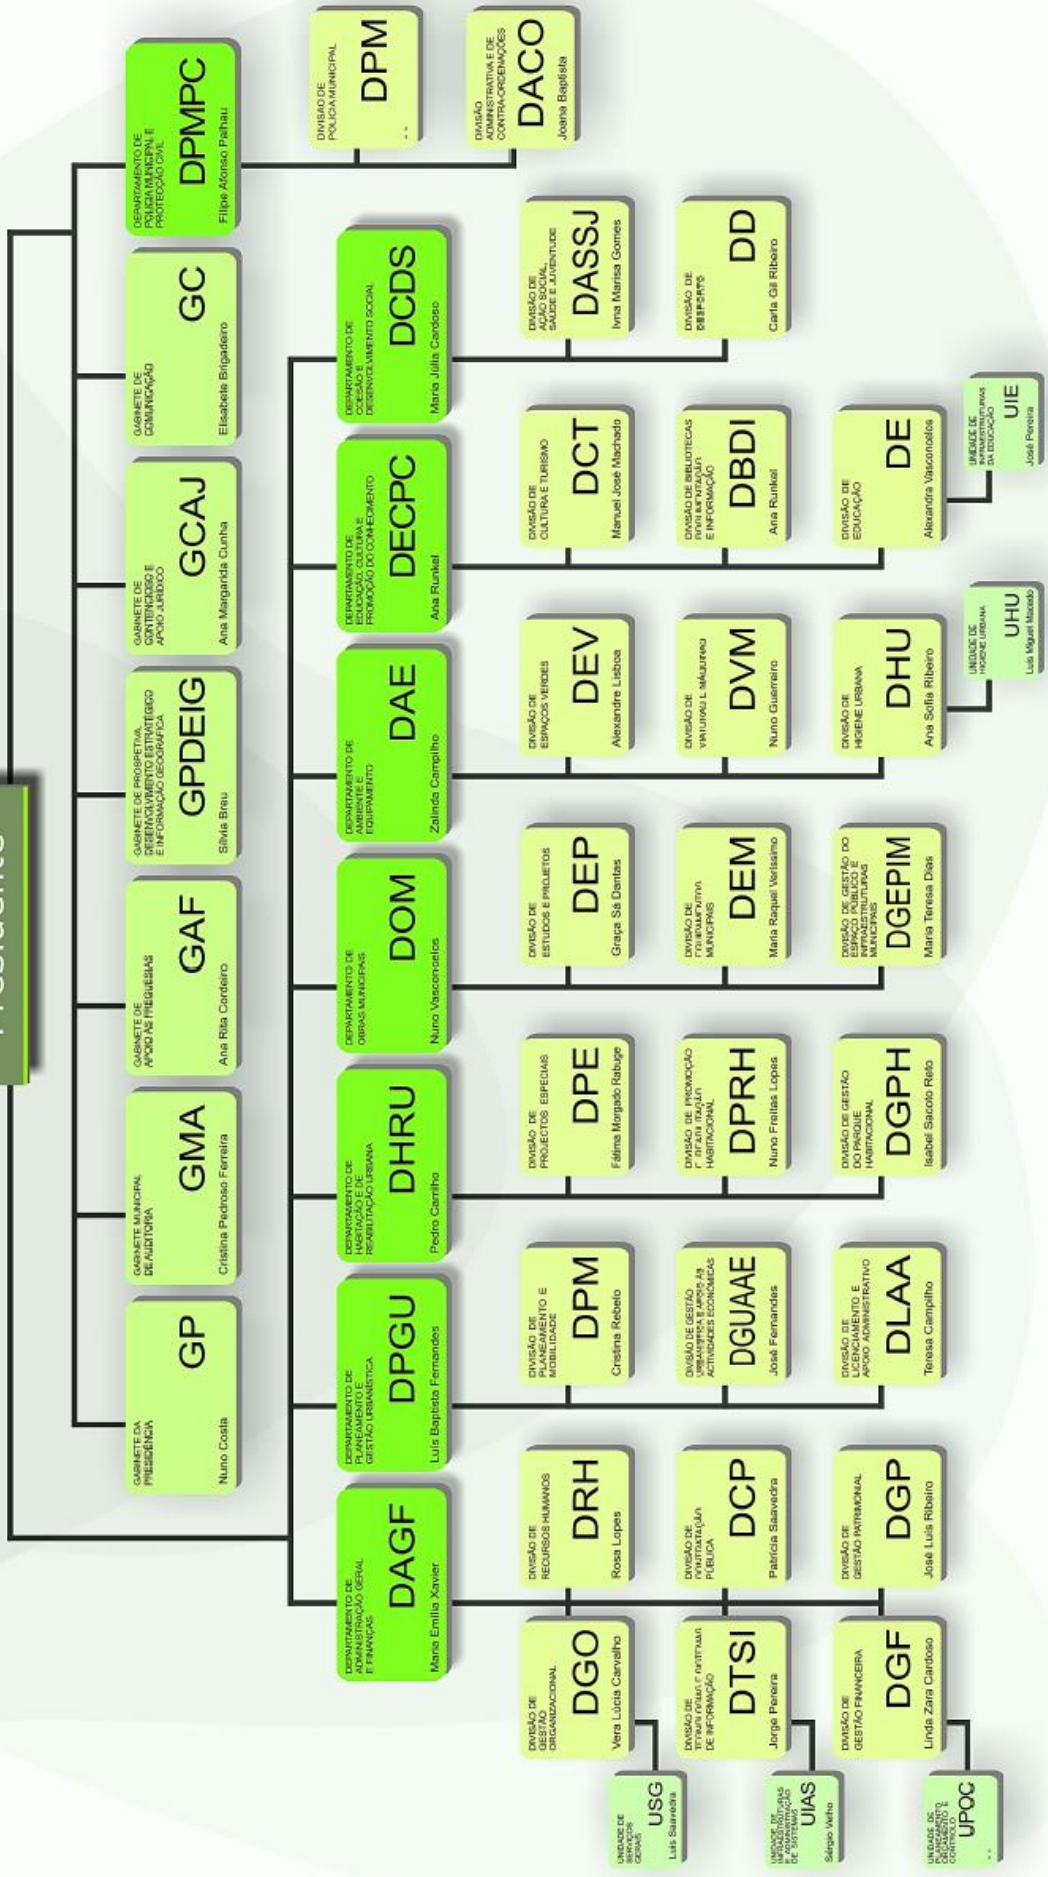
Presidente

GABINETE DA PRESIDÊNCIA
GP
Nuno Costa

GABINETE MUNICIPAL DE AUDITORIA
GMA
Cristina Pedroso Ferreira

GABINETE DE APOIO ÀS FREGUESIAS
GAF
Ana Rita Cordeiro

GABINETE DE PROSPETIVA, DESENVOLVIMENTO ESTRATÉGICO E INFORMAÇÃO GEOGRÁFICA
GPDEIG
Silvia Breu

GABINETE DE CONTENCIOSO E APOIO JURÍDICO
GCAJ
Ana Margarida Cunha

GABINETE DE COMUNICAÇÃO
GC
Elisabete Brigadeiro

DEPARTAMENTO DE POLÍCIA MUNICIPAL E PROTEÇÃO CIVIL
DPMPC
Filipe Afonso Palhau

DIVISÃO DE POLÍCIA MUNICIPAL
DPM
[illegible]

DIVISÃO ADMINISTRATIVA E DE CONTRA-ORDENAÇÕES
DACO
Joana Baptista

DEPARTAMENTO DE ADMINISTRAÇÃO GERAL E FINANÇAS
DAGF
Maria Emília Xavier

DIVISÃO DE RECURSOS HUMANOS
DRH
Rosa Lopes

DIVISÃO DE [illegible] PÚBLICA
DCP
Patrícia Saavedra

DIVISÃO DE GESTÃO PATRIMONIAL
DGP
José Luís Ribeiro

DIVISÃO DE GESTÃO ORGANIZACIONAL
DGO
Vera Lúcia Carvalho

UNIDADE DE SERVIÇOS GERAIS
USG
Luís Saavedra

DIVISÃO DE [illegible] DE INFORMAÇÃO
DTSI
Jorge Pereira

UNIDADE DE INFRAESTRUTURAS E ADMINISTRAÇÃO DE SISTEMAS
UIAS
Sérgio Velho

DIVISÃO DE GESTÃO FINANCEIRA
DGF
Linda Zara Cardoso

UNIDADE DE PLANEAMENTO, ORÇAMENTO E CONTROLO
UPOC
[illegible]

DEPARTAMENTO DE PLANEAMENTO E GESTÃO URBANÍSTICA
DPGU
Luís Baptista Fernandes

DIVISÃO DE PLANEAMENTO E MOBILIDADE
DPM
Cristina Rebelo

DIVISÃO DE GESTÃO URBANÍSTICA E APOIO ÀS ACTIVIDADES ECONÓMICAS
DGUAAE
José Fernandes

DIVISÃO DE LICENCIAMENTO E APOIO ADMINISTRATIVO
DLAA
Teresa Campilho

DEPARTAMENTO DE HABITAÇÃO E DE REABILITAÇÃO URBANA
DHRU
Pedro Carrilho

DIVISÃO DE PROJECTOS ESPECIAIS
DPE
Fátima Morgado Rabuge

DIVISÃO DE PROMOÇÃO E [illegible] HABITACIONAL
DPRH
Nuno Freitas Lopes

DIVISÃO DE GESTÃO DO PARQUE HABITACIONAL
DGPH
Isabel Sacoto Relo

DEPARTAMENTO DE OBRAS MUNICIPAIS
DOM
Nuno Vasconcelos

DIVISÃO DE ESTUDOS E PROJETOS
DEP
Graça Sá Dantas

DIVISÃO DE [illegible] MUNICIPAIS
DEM
Maria Raquel Veríssimo

DIVISÃO DE GESTÃO DO ESPAÇO PÚBLICO E INFRAESTRUTURAS MUNICIPAIS
DGEPIM
Maria Teresa Dias

DEPARTAMENTO DE AMBIENTE E EQUIPAMENTO
DAE
Zalinda Campilho

DIVISÃO DE ESPAÇOS VERDES
DEV
Alexandre Lisboa

DIVISÃO DE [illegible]
DVM
Nuno Guerreiro

DIVISÃO DE HIGIENE URBANA
DHU
Ana Sofia Ribeiro

UNIDADE DE HIGIENE URBANA
UHU
Luís Miguel Macedo

DEPARTAMENTO DE EDUCAÇÃO, CULTURA E PROMOÇÃO DO CONHECIMENTO
DECPC
Ana Runkel

DIVISÃO DE CULTURA E TURISMO
DCT
Manuel José Machado

DIVISÃO DE BIBLIOTECAS, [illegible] E INFORMAÇÃO
DBDI
Ana Runkel

DIVISÃO DE EDUCAÇÃO
DE
Alexandra Vasconcelos

UNIDADE DE INFRAESTRUTURAS DA EDUCAÇÃO
UIE
José Pereira

DEPARTAMENTO DE COESÃO E DESENVOLVIMENTO SOCIAL
DCDS
Maria Júlia Cardoso

DIVISÃO DE AÇÃO SOCIAL, SAÚDE E JUVENTUDE
DASSJ
Ivna Marisa Gomes

DIVISÃO DE DESPORTO
DD
Carla Gil Ribeiro